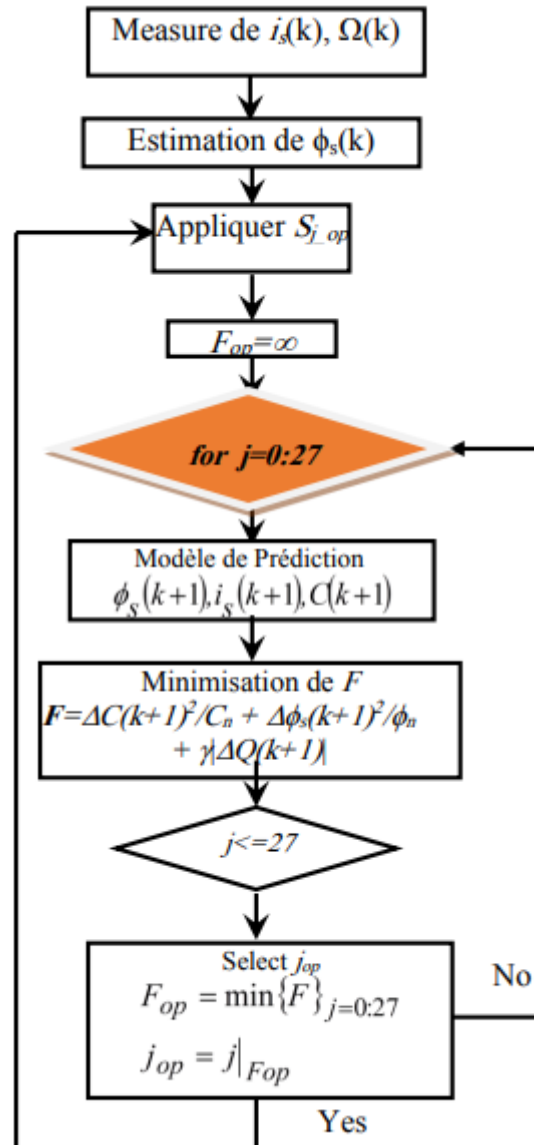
Measure de $i_s$(k), $\Omega$(k)

Estimation de $\phi_s$(k)

Appliquer $S_{j\_op}$

$F_{op}=\infty$

for j=0:27

Modèle de Prédiction

$\phi_S(k+1), i_S(k+1), C(k+1)$

Minimisation de $F$

$F=\Delta C(k+1)^2/C_n + \Delta\phi_s(k+1)^2/\phi_n + \gamma|\Delta Q(k+1)|$

$j<=27$

Select $j_{op}$

$F_{op}=\min\{F\}_{j=0:27}$

$j_{op}=j|_{Fop}$

No

Yes